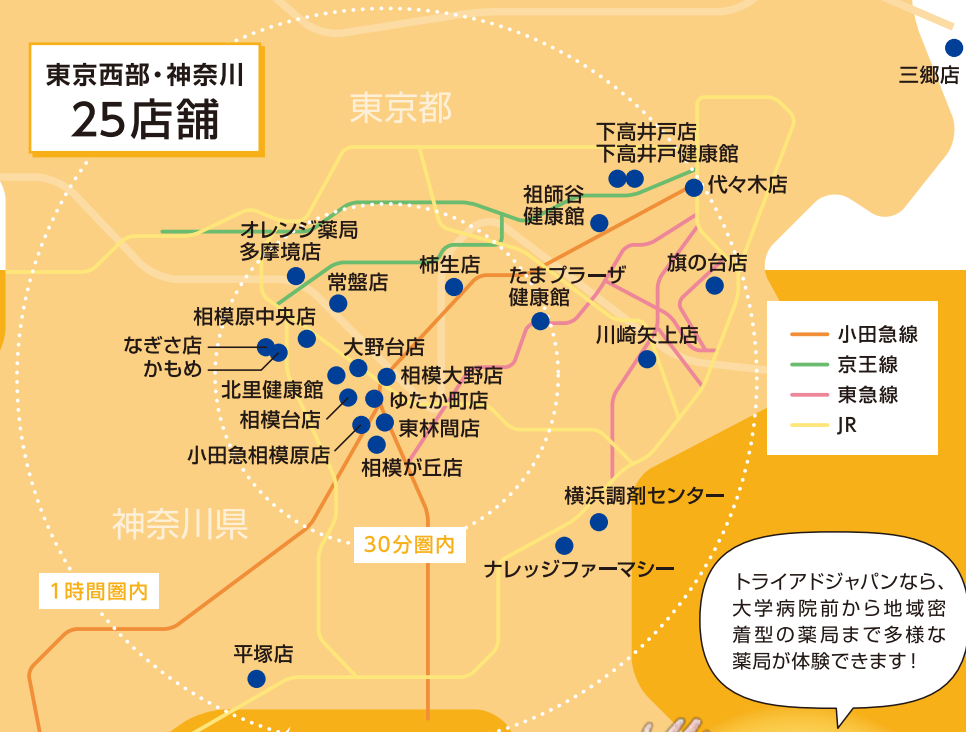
東京西部・神奈川
25店舗

東京都

三郷店

下高井戸店
下高井戸健康館

祖師谷
健康館

代々木店

オレンジ薬局
多摩境店

柿生店

たまプラーザ
健康館

旗の台店

常盤店

相模原中央店

なぎさ店
かもめ

大野台店

川崎矢上店

北里健康館

相模大野店

相模台店

ゆたか町店

東林間店

小田急相模原店

相模が丘店

小田急線
京王線
東急線
JR

横浜調剤センター

神奈川県

30分圏内

ナレッジファーマシー

1時間圏内

トライアドジャパンなら、大学病院前から地域密着型の薬局まで多様な薬局が体験できます！

平塚店